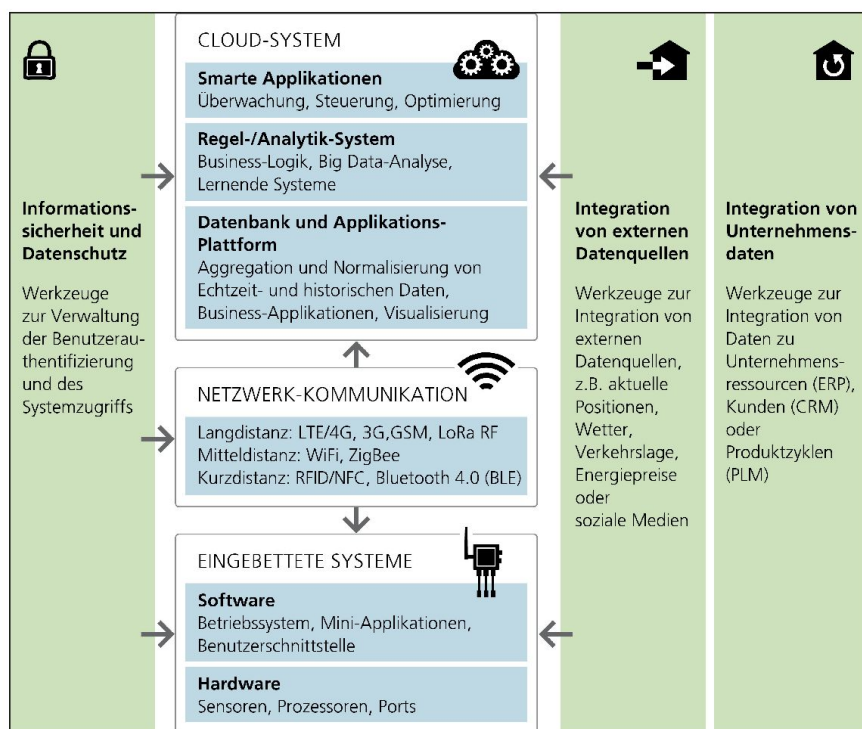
Informationssicherheit und Datenschutz

Werkzeuge zur Verwaltung der Benutzerauthentifizierung und des Systemzugriffs

CLOUD-SYSTEM

Smarte Applikationen
Überwachung, Steuerung, Optimierung

Regel-/Analytik-System
Business-Logik, Big Data-Analyse, Lernende Systeme

Datenbank und Applikations-Plattform
Aggregation und Normalisierung von Echtzeit- und historischen Daten, Business-Applikationen, Visualisierung

NETZWERK-KOMMUNIKATION

Langdistanz: LTE/4G, 3G,GSM, LoRa RF
Mitteldistanz: WiFi, ZigBee
Kurzdistanz: RFID/NFC, Bluetooth 4.0 (BLE)

EINGEBETTETE SYSTEME

Software
Betriebssystem, Mini-Applikationen, Benutzerschnittstelle

Hardware
Sensoren, Prozessoren, Ports

Integration von externen Datenquellen

Werkzeuge zur Integration von externen Datenquellen, z.B. aktuelle Positionen, Wetter, Verkehrslage, Energiepreise oder soziale Medien

Integration von Unternehmensdaten

Werkzeuge zur Integration von Daten zu Unternehmensressourcen (ERP), Kunden (CRM) oder Produktzyklen (PLM)